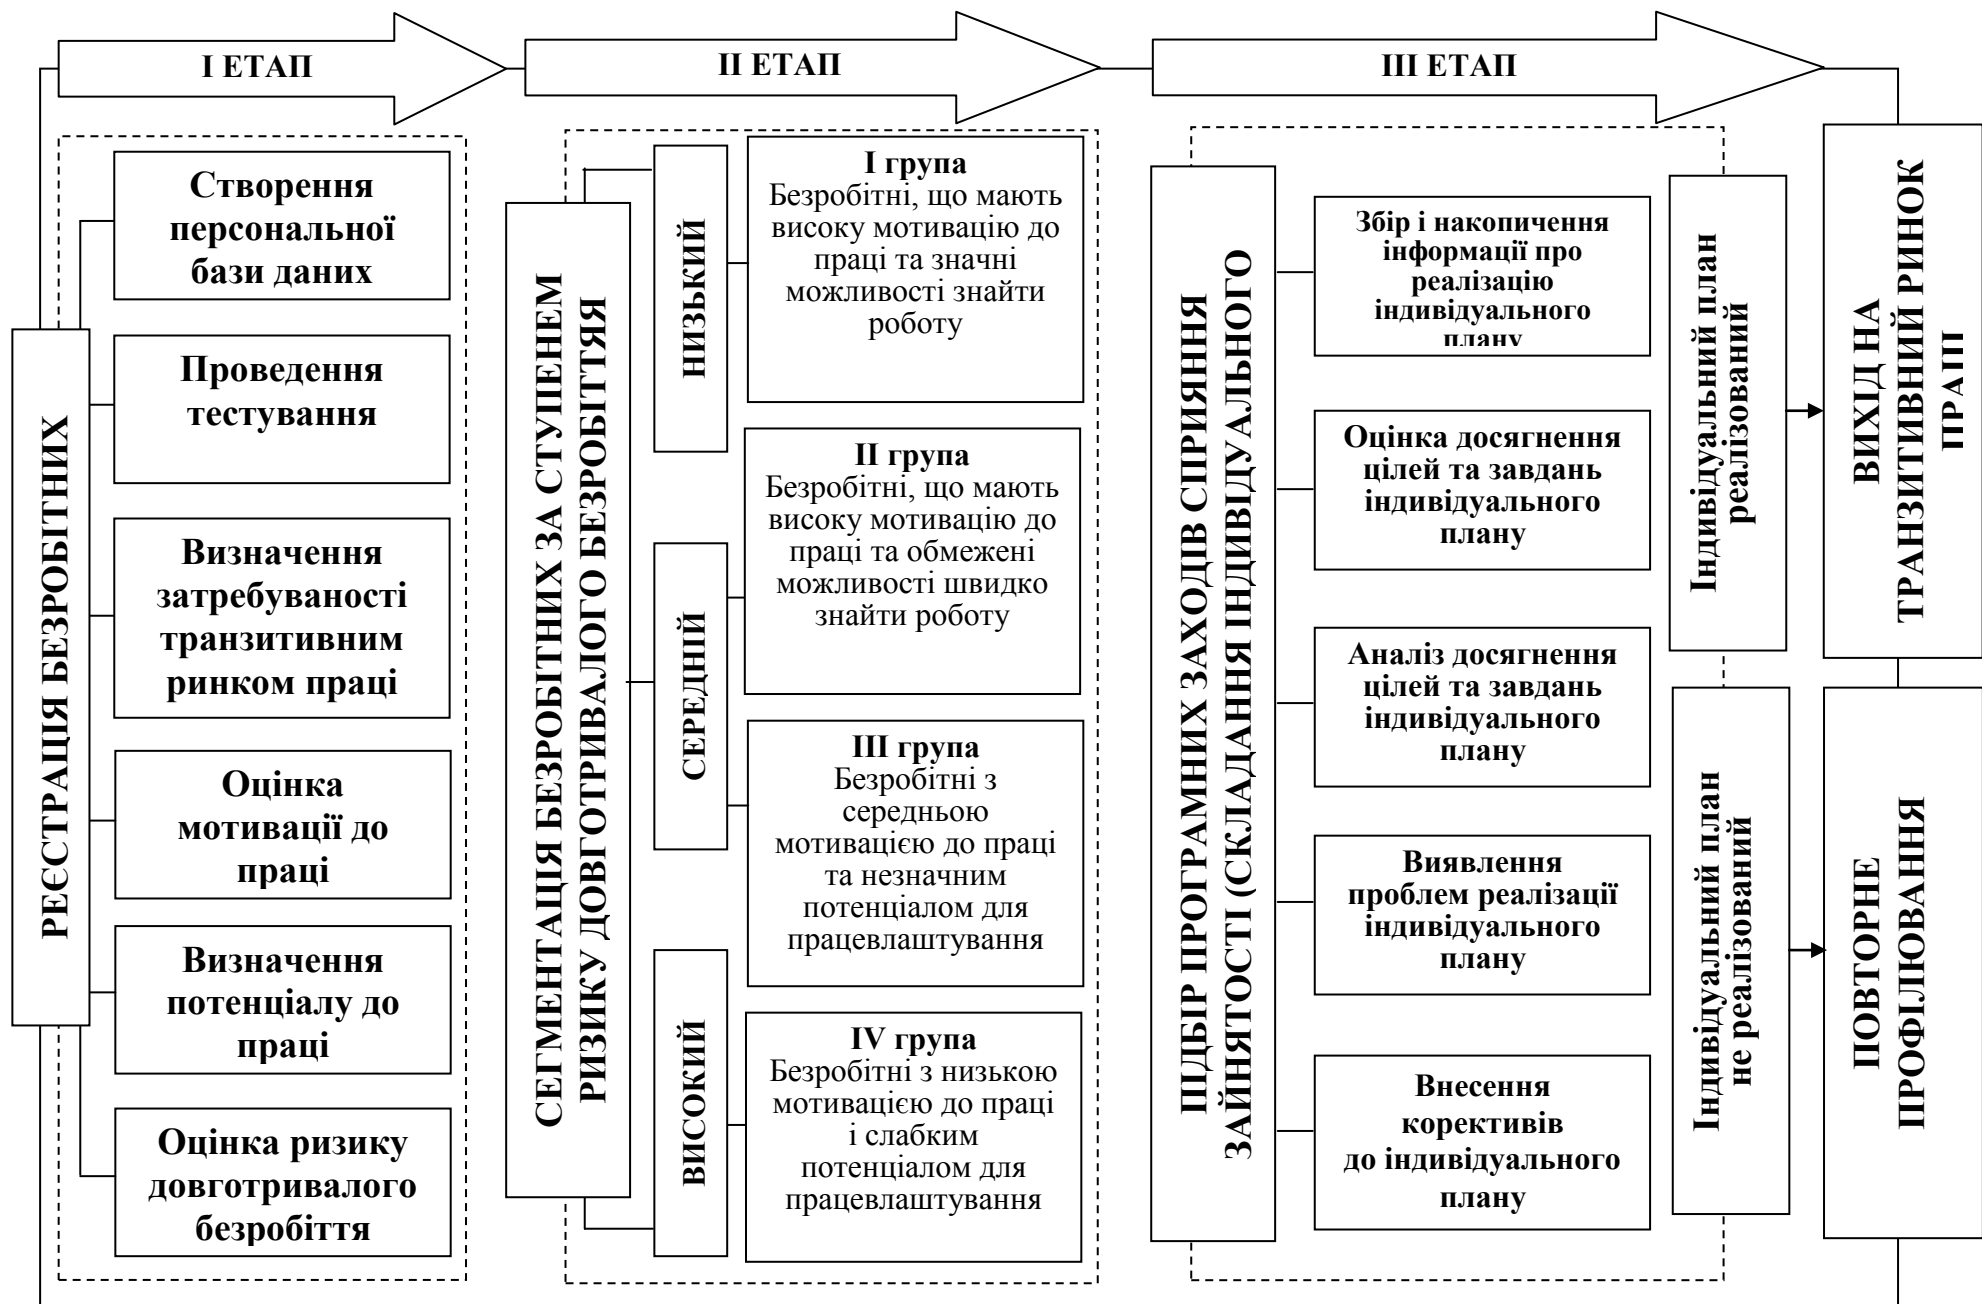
I ЕТАП

II ЕТАП

III ЕТАП

РЕЄСТРАЦІЯ БЕЗРОБІТНИХ

Створення персональної бази даних

Проведення тестування

Визначення затребуваності транзитивним ринком праці

Оцінка мотивації до праці

Визначення потенціалу до праці

Оцінка ризику довготривалого безробіття

СЕГМЕНТАЦІЯ БЕЗРОБІТНИХ ЗА СТУПЕНЕМ РИЗИКУ ДОВГОТРИВАЛОГО БЕЗРОБІТТЯ

НИЗЬКИЙ

СЕРЕДНІЙ

ВИСОКИЙ

I група
Безробітні, що мають високу мотивацію до праці та значні можливості знайти роботу

II група
Безробітні, що мають високу мотивацію до праці та обмежені можливості швидко знайти роботу

III група
Безробітні з середньою мотивацією до праці та незначним потенціалом для працевлаштування

IV група
Безробітні з низькою мотивацією до праці і слабким потенціалом для працевлаштування

ПІДБІР ПРОГРАМНИХ ЗАХОДІВ СПРИЯННЯ ЗАЙНЯТОСТІ (СКЛАДАННЯ ІНДИВІДУАЛЬНОГО

Збір і накопичення інформації про реалізацію індивідуального плану

Оцінка досягнення цілей та завдань індивідуального плану

Аналіз досягнення цілей та завдань індивідуального плану

Виявлення проблем реалізації індивідуального плану

Внесення коректив до індивідуального плану

Індивідуальний план реалізований

Індивідуальний план не реалізований

ВИХІД НА ТРАНЗИТИВНИЙ РИНОК ПРАЦІ

ПОВТОРНЕ ПРОФІЛЮВАННЯ